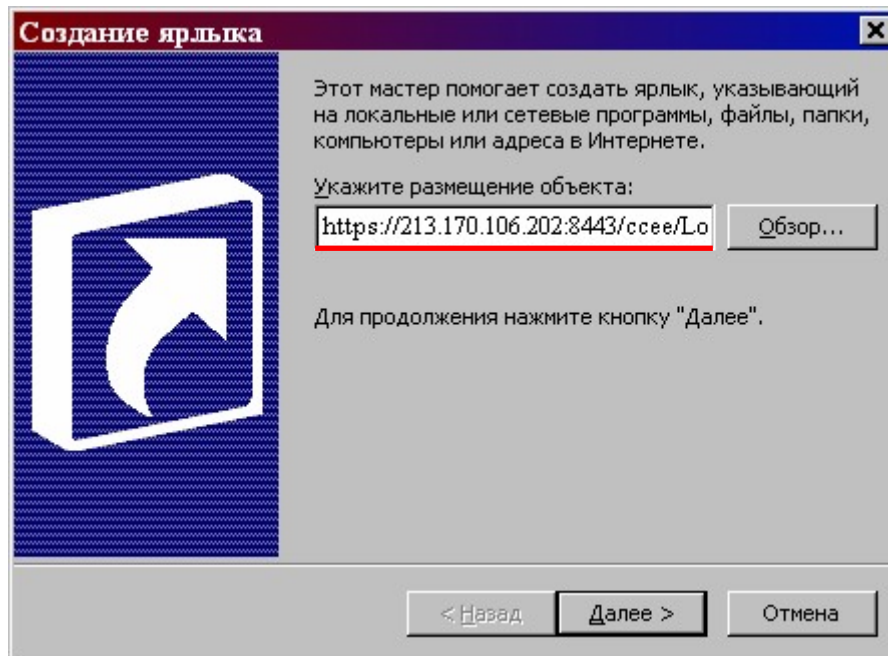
Создание ярлыка

×

Этот мастер помогает создать ярлык, указывающий на локальные или сетевые программы, файлы, папки, компьютеры или адреса в Интернете.

Укажите размещение объекта:

https://213.170.106.202:8443/ccee/Lo

Обзор...

Для продолжения нажмите кнопку "Далее".

< Назад

Далее >

Отмена